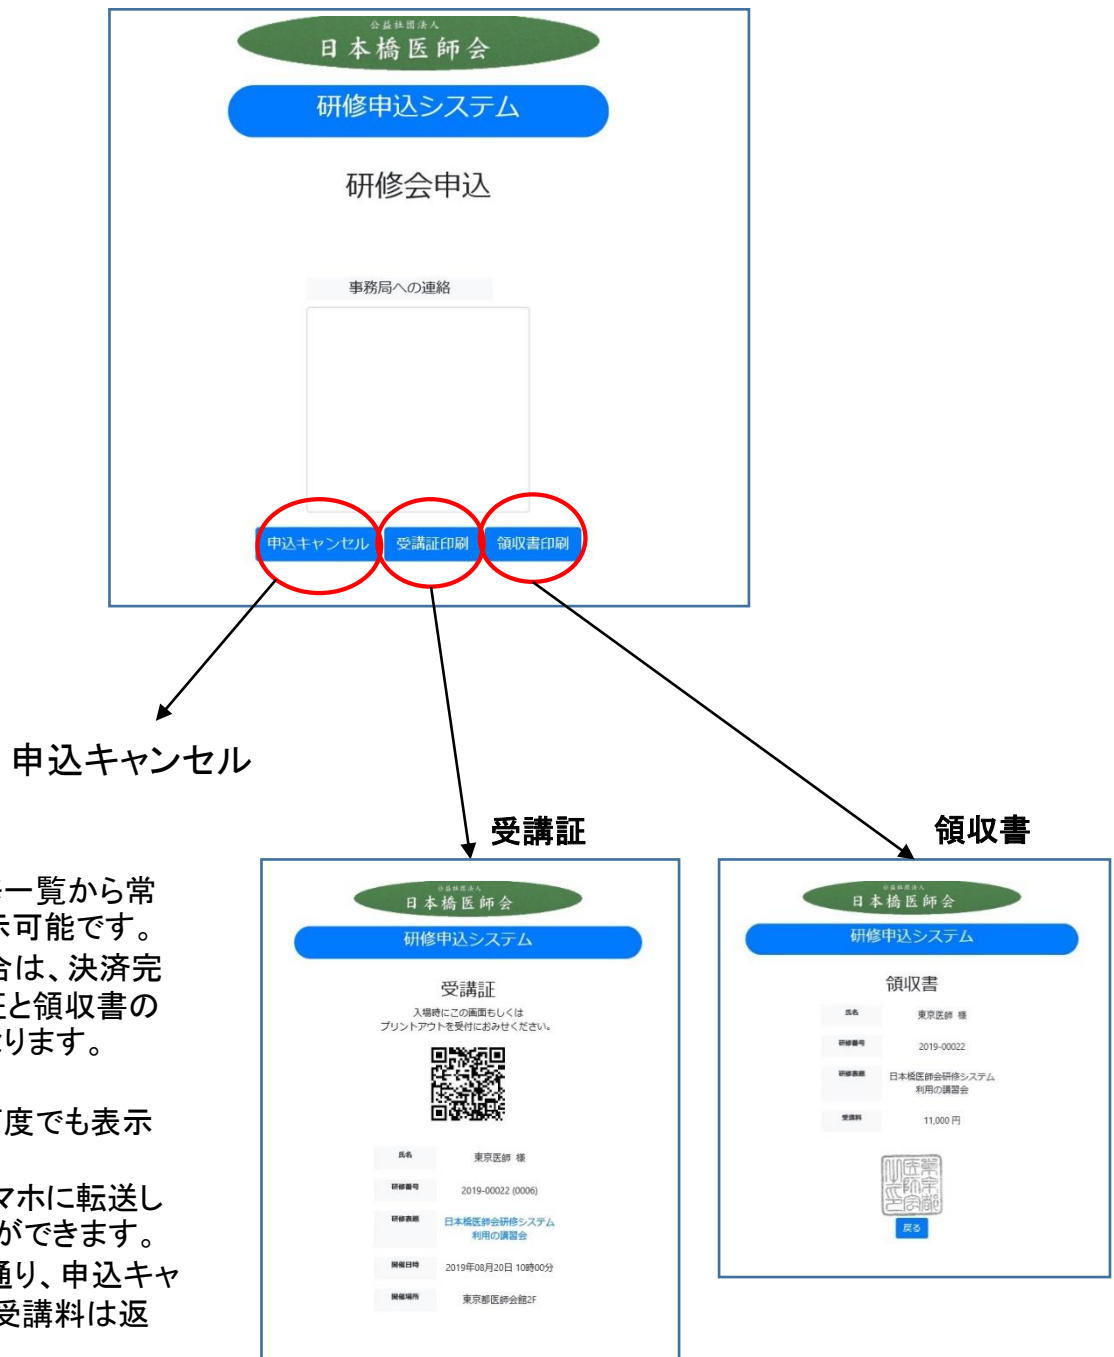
公益社団法人
日本橋医師会

研修申込システム

研修会申込

事務局への連絡

申込キャンセル 受講証印刷 領収書印刷

申込キャンセル

受講証

領収書

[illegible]一覧から常
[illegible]示可能です。
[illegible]合は、決済完
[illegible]証と領収書の
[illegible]なります。

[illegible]何度でも表示

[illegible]マホに転送し
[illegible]ができます。
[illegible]通り、申込キャ
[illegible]受講料は返

公益社団法人
日本橋医師会
研修申込システム
受講証
入場時にこの画面もしくはプリントアウトを受付にお見せください。

| 氏名 | 東京医師 様 |
|---|---|
| 研修番号 | 2019-00022 (0006) |
| 研修表題 | 日本橋医師会研修システム利用の講習会 |
| 開催日時 | 2019年08月20日 10時00分 |
| 開催場所 | 東京都医師会館2F |

公益社団法人
日本橋医師会
研修申込システム
領収書

| 氏名 | 東京医師 様 |
|---|---|
| 研修番号 | 2019-00022 |
| 研修表題 | 日本橋医師会研修システム利用の講習会 |
| 受講料 | 11,000 円 |

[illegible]
戻る